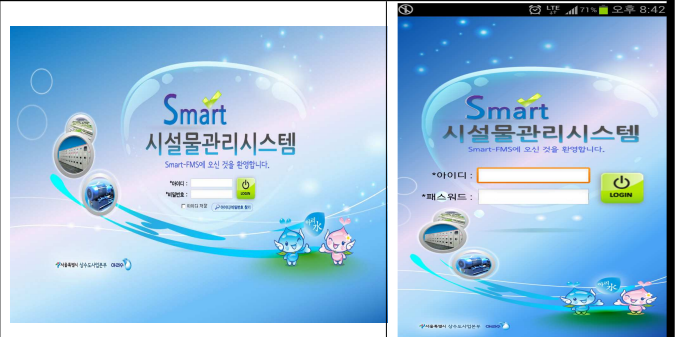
Smart
시설물관리시스템
Smart-FMS에 오신 것을 환영합니다.
*아이디 :
*비밀번호 :
LOGIN
아이디 저장
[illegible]
서울특별시 상수도사업본부 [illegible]

LTE 71% 오후 8:42
Smart
시설물관리시스템
Smart-FMS에 오신 것을 환영합니다.
*아이디 :
*패스워드 :
LOGIN
서울특별시 상수도사업본부 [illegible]